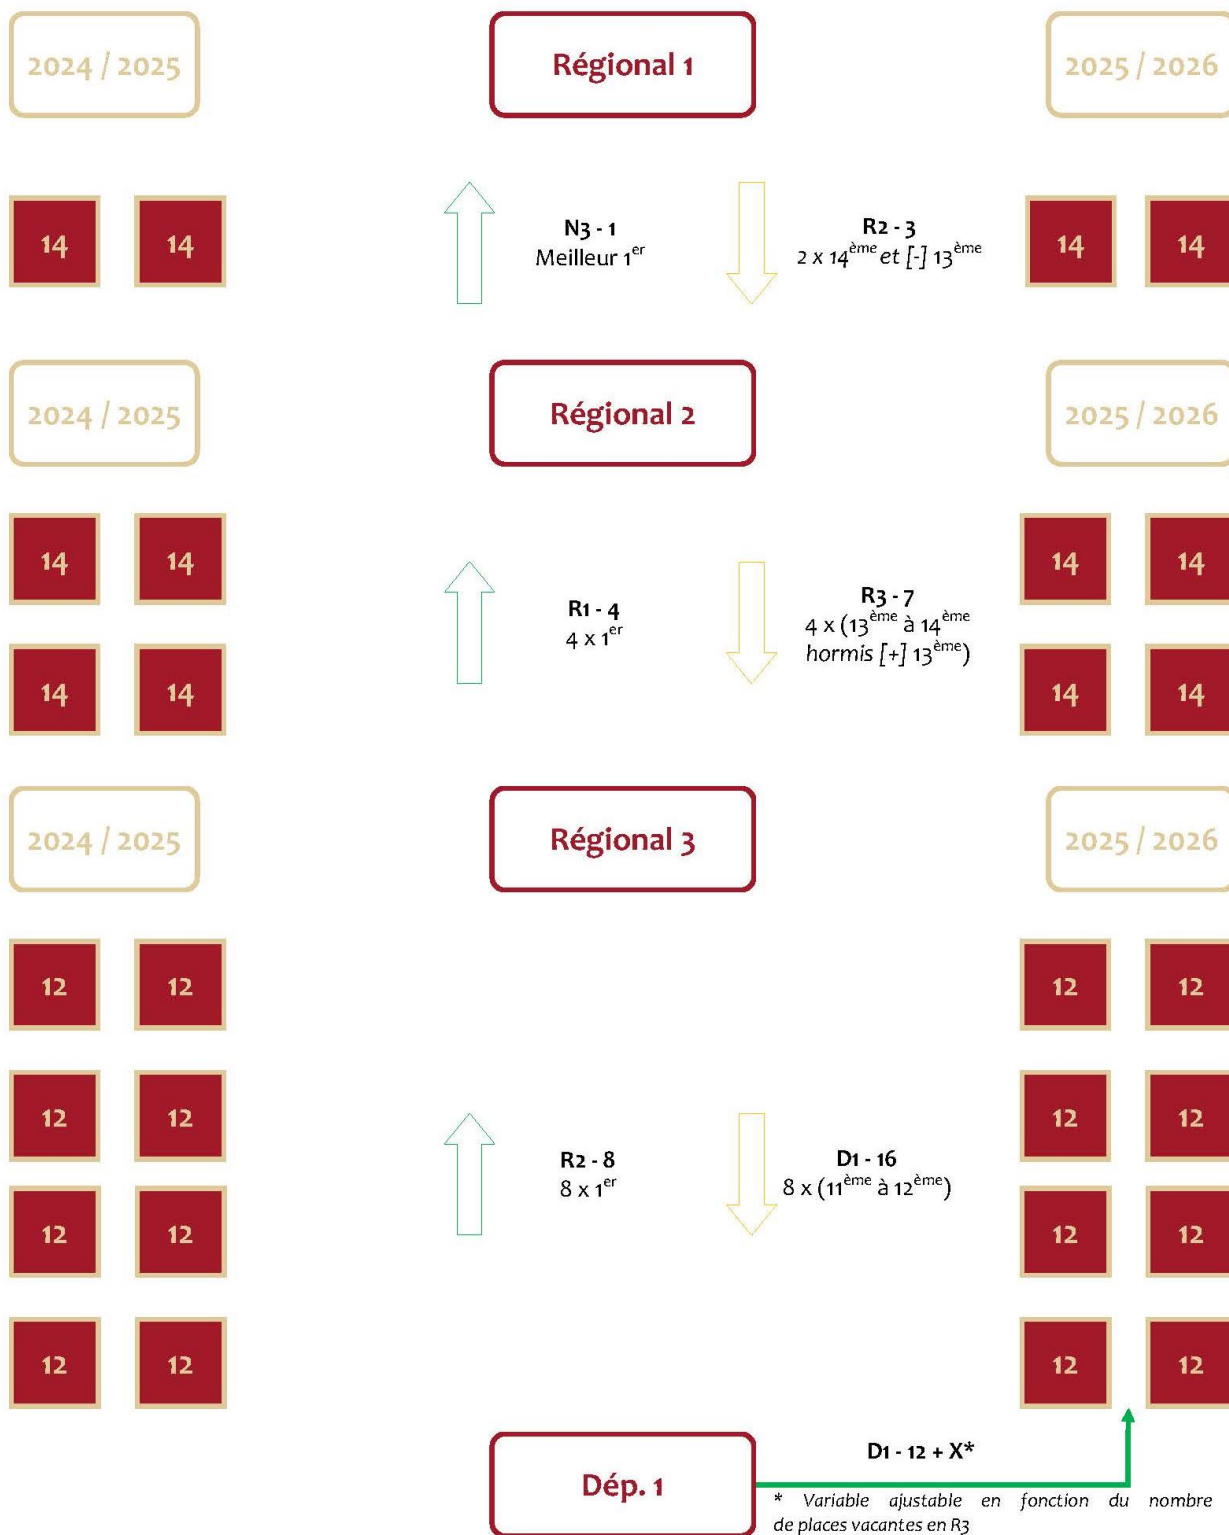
2024 / 2025

Régional 1

2025 / 2026

14 14

N3 - 1
Meilleur 1$^{er}$

R2 - 3
2 x 14$^{ème}$ et [-] 13$^{ème}$

14 14

2024 / 2025

Régional 2

2025 / 2026

14 14

14 14

R1 - 4
4 x 1$^{er}$

R3 - 7
4 x (13$^{ème}$ à 14$^{ème}$ hormis [+] 13$^{ème}$)

14 14

14 14

2024 / 2025

Régional 3

2025 / 2026

12 12

12 12

12 12

12 12

R2 - 8
8 x 1$^{er}$

D1 - 16
8 x (11$^{ème}$ à 12$^{ème}$)

12 12

12 12

12 12

12 12

Dép. 1

D1 - 12 + X*

* Variable ajustable en fonction du nombre de places vacantes en R3